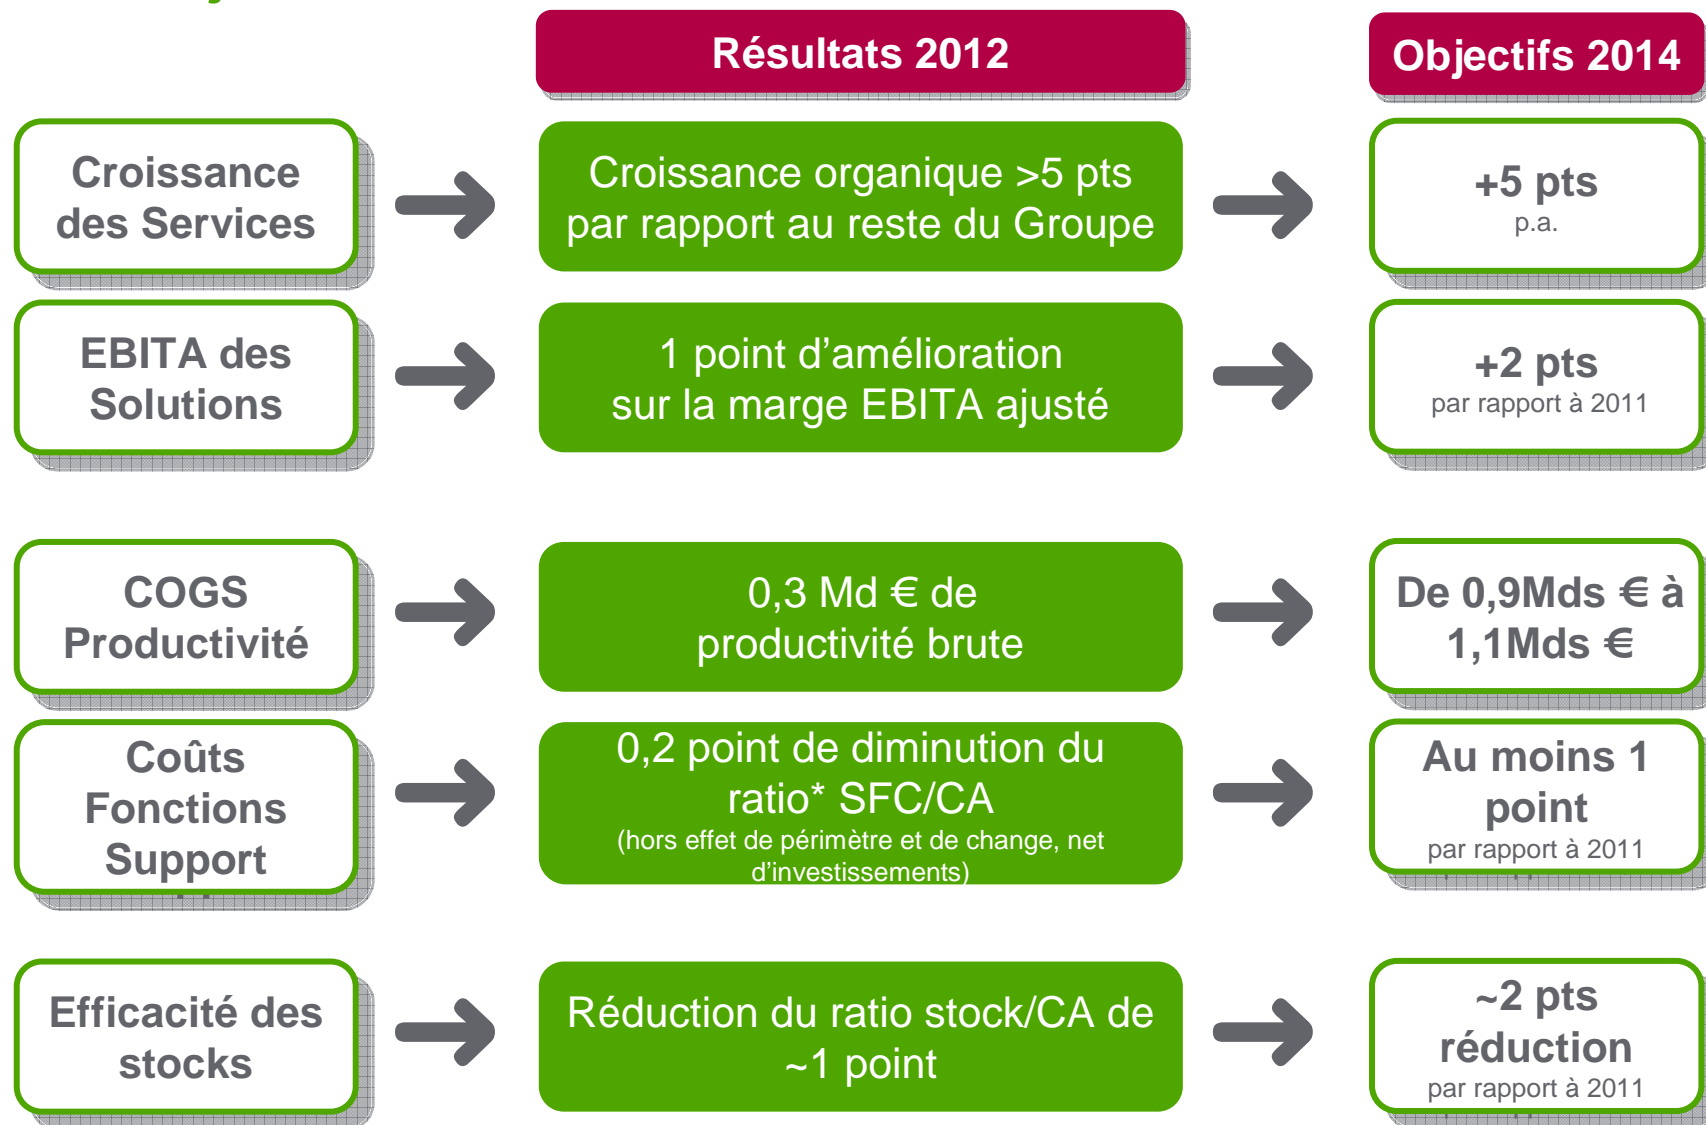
Résultats 2012

Objectifs 2014

Croissance des Services

Croissance organique >5 pts par rapport au reste du Groupe

+5 pts
p.a.

EBITA des Solutions

1 point d'amélioration sur la marge EBITA ajusté

+2 pts
par rapport à 2011

COGS Productivité

0,3 Md € de productivité brute

De 0,9Mds € à 1,1Mds €

Coûts Fonctions Support

0,2 point de diminution du ratio* SFC/CA
(hors effet de périmètre et de change, net d'investissements)

Au moins 1 point
par rapport à 2011

Efficacité des stocks

Réduction du ratio stock/CA de ~1 point

~2 pts réduction
par rapport à 2011